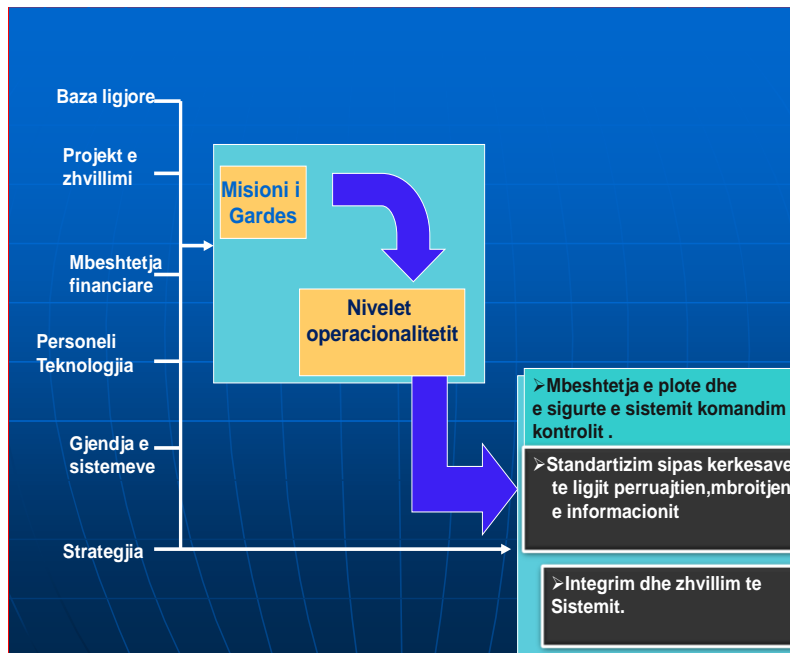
Baza ligjore

Projekt e zhvillimi

Mbeshtetja financiare

Personeli Teknologjia

Gjendja e sistemeve

Strategjia

Misioni i Gardes

Nivelet operacionalitetit

➢Mbeshtetja e plote dhe e sigurte e sistemit komandim kontrolit .

➢Standartizim sipas kerkesave te ligjit perruajtien,mbroitjen e informacionit

➢Integrim dhe zhvillim te Sistemit.